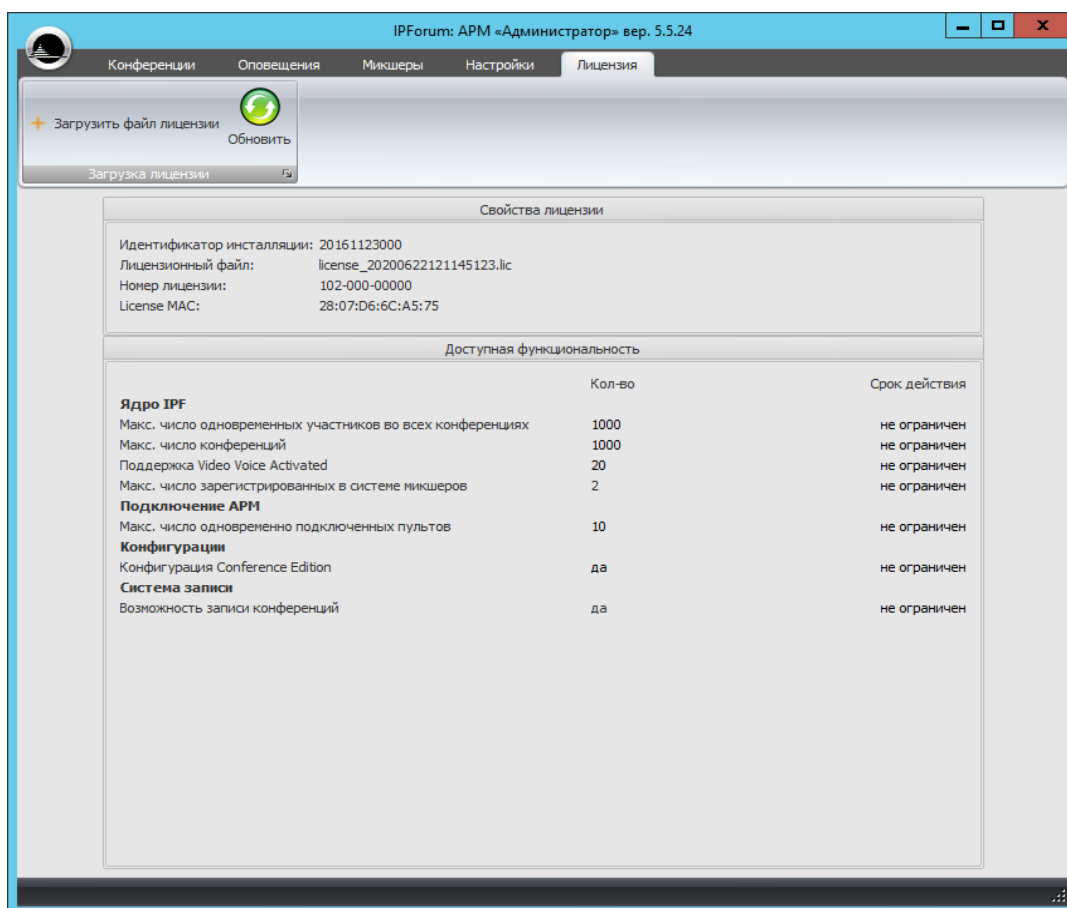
IPForum: АРМ «Администратор» вер. 5.5.24

Конференции Оповещения Микшеры Настройки Лицензия

Загрузить файл лицензии
Обновить
Загрузка лицензии

Свойства лицензии

Идентификатор инсталляции: 20161123000
Лицензионный файл: license_20200622121145123.lic
Номер лицензии: 102-000-00000
License MAC: 28:07:D6:6C:A5:75

Доступная функциональность

| | Кол-во | Срок действия |
|---|---|---|
| **Ядро IPF** | | |
| Макс. число одновременных участников во всех конференциях | 1000 | не ограничен |
| Макс. число конференций | 1000 | не ограничен |
| Поддержка Video Voice Activated | 20 | не ограничен |
| Макс. число зарегистрированных в системе микшеров | 2 | не ограничен |
| **Подключение АРМ** | | |
| Макс. число одновременно подключенных пультов | 10 | не ограничен |
| **Конфигурации** | | |
| Конфигурация Conference Edition | да | не ограничен |
| **Система записи** | | |
| Возможность записи конференций | да | не ограничен |